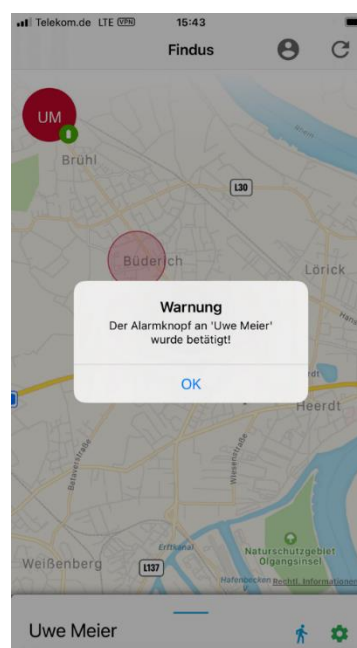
Telekom.de LTE VPN 15:43

Findus

UM

Brühl

L30

Büderich

Lörick

Warnung

Der Alarmknopf an 'Uwe Meier' wurde betätigt!

OK

Heerdt

Weißenberg

L137

Naturschutzgebiet Ölgangsinsel

Hafenbecken Rechtl. Informationen

Uwe Meier